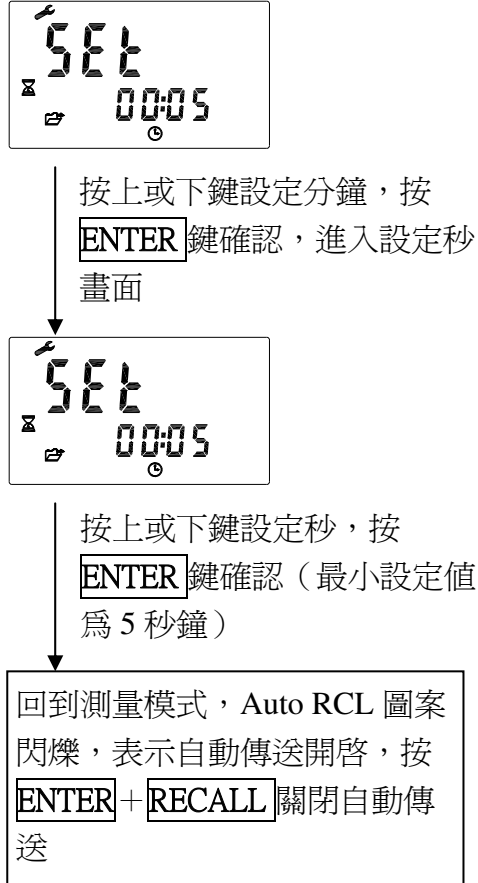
SEt
00:05

按上或下鍵設定分鐘，按 ENTER 鍵確認，進入設定秒畫面

SEt
00:05

按上或下鍵設定秒，按 ENTER 鍵確認（最小設定值爲 5 秒鐘）

回到測量模式，Auto RCL 圖案閃爍，表示自動傳送開啓，按 ENTER + RECALL 關閉自動傳送